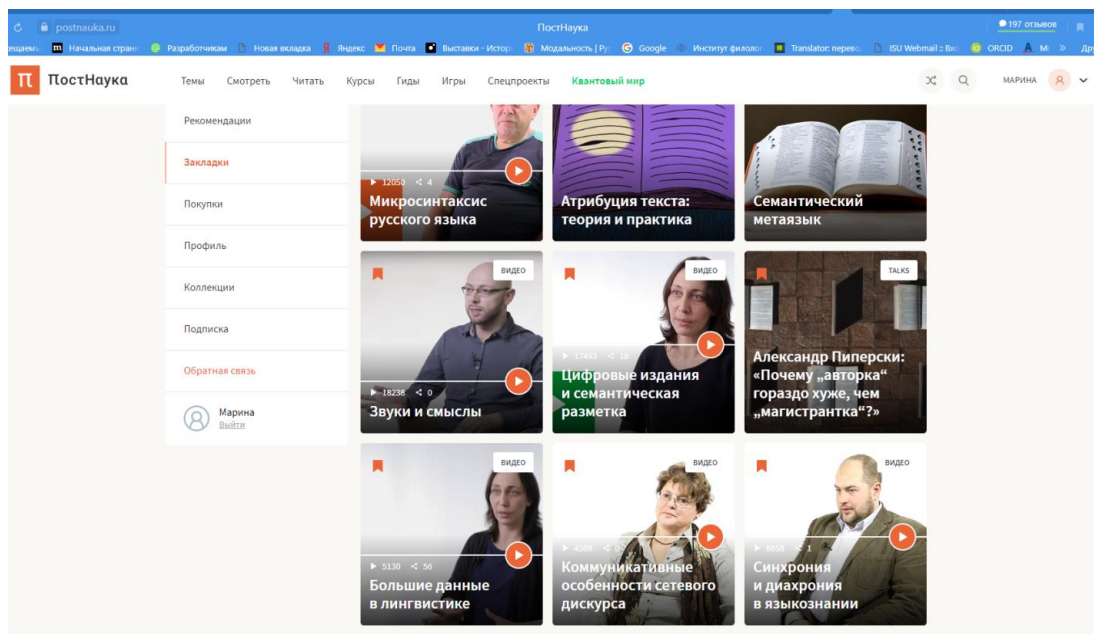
postnauka.ru

ПостНаука

197 отзывов

ещаемы Начальная страни Разработчикам Новая вкладка Яндекс Почта Выставки - Истор Модальность | Ру Google Институт филолог Translator: перево ISU Webmail :: Вхо ORCID Mi » Дру

ПостНаука Темы Смотреть Читать Курсы Гиды Игры Спецпроекты Квантовый мир

МАРИНА

Рекомендации

Закладки

Покупки

Профиль

Коллекции

Подписка

Обратная связь

Марина
Выйти

12050 4
Микросинтаксис русского языка

Атрибуция текста: теория и практика

Семантический метаязык

ВИДЕО
18238 0
Звуки и смыслы

ВИДЕО
17432 18
Цифровые издания и семантическая разметка

TALKS
Александр Пиперски: «Почему „авторка“ гораздо хуже, чем „магистрантка“?»

ВИДЕО
5130 56
Большие данные в лингвистике

ВИДЕО
4308 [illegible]
Коммуникативные особенности сетевого дискурса

ВИДЕО
8056 1
Синхрония и диахрония в языкознании